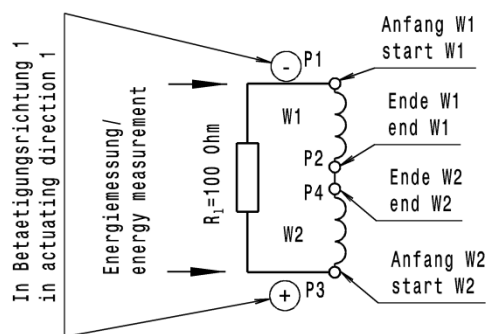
In Betaetigungsrichtung 1
in actuating direction 1

Energiemessung/
energy measurement

$R_1$=100 Ohm

- P1

W1

P2

P4

W2

+ P3

Anfang W1
start W1

Ende W1
end W1

Ende W2
end W2

Anfang W2
start W2